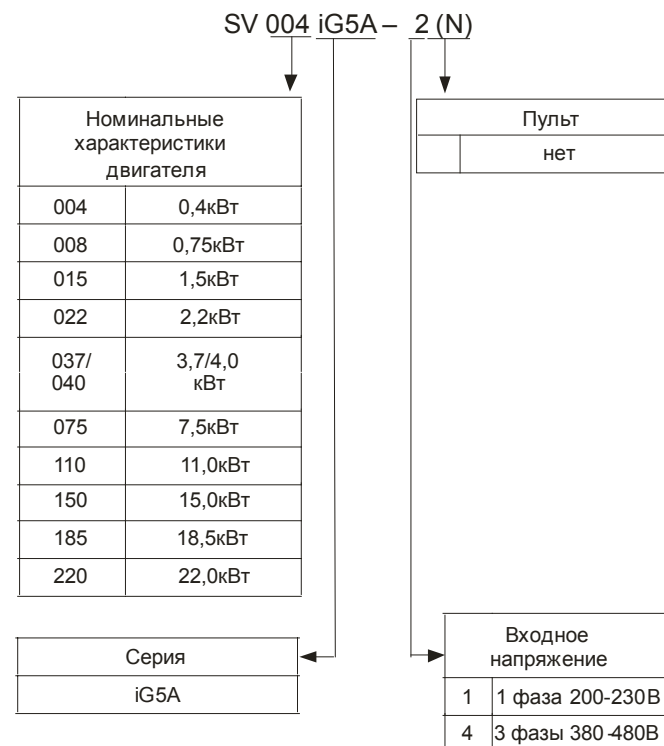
SV 004 iG5A – 2 (N)

| Номинальные характеристики двигателя | |
|---|---|
| 004 | 0,4кВт |
| 008 | 0,75кВт |
| 015 | 1,5кВт |
| 022 | 2,2кВт |
| 037/ 040 | 3,7/4,0 кВт |
| 075 | 7,5кВт |
| 110 | 11,0кВт |
| 150 | 15,0кВт |
| 185 | 18,5кВт |
| 220 | 22,0кВт |

| Пульт | |
|---|---|
| | нет |

| Серия |
|---|
| iG5A |

| Входное напряжение | |
|---|---|
| 1 | 1 фаза 200-230В |
| 4 | 3 фазы 380-480В |